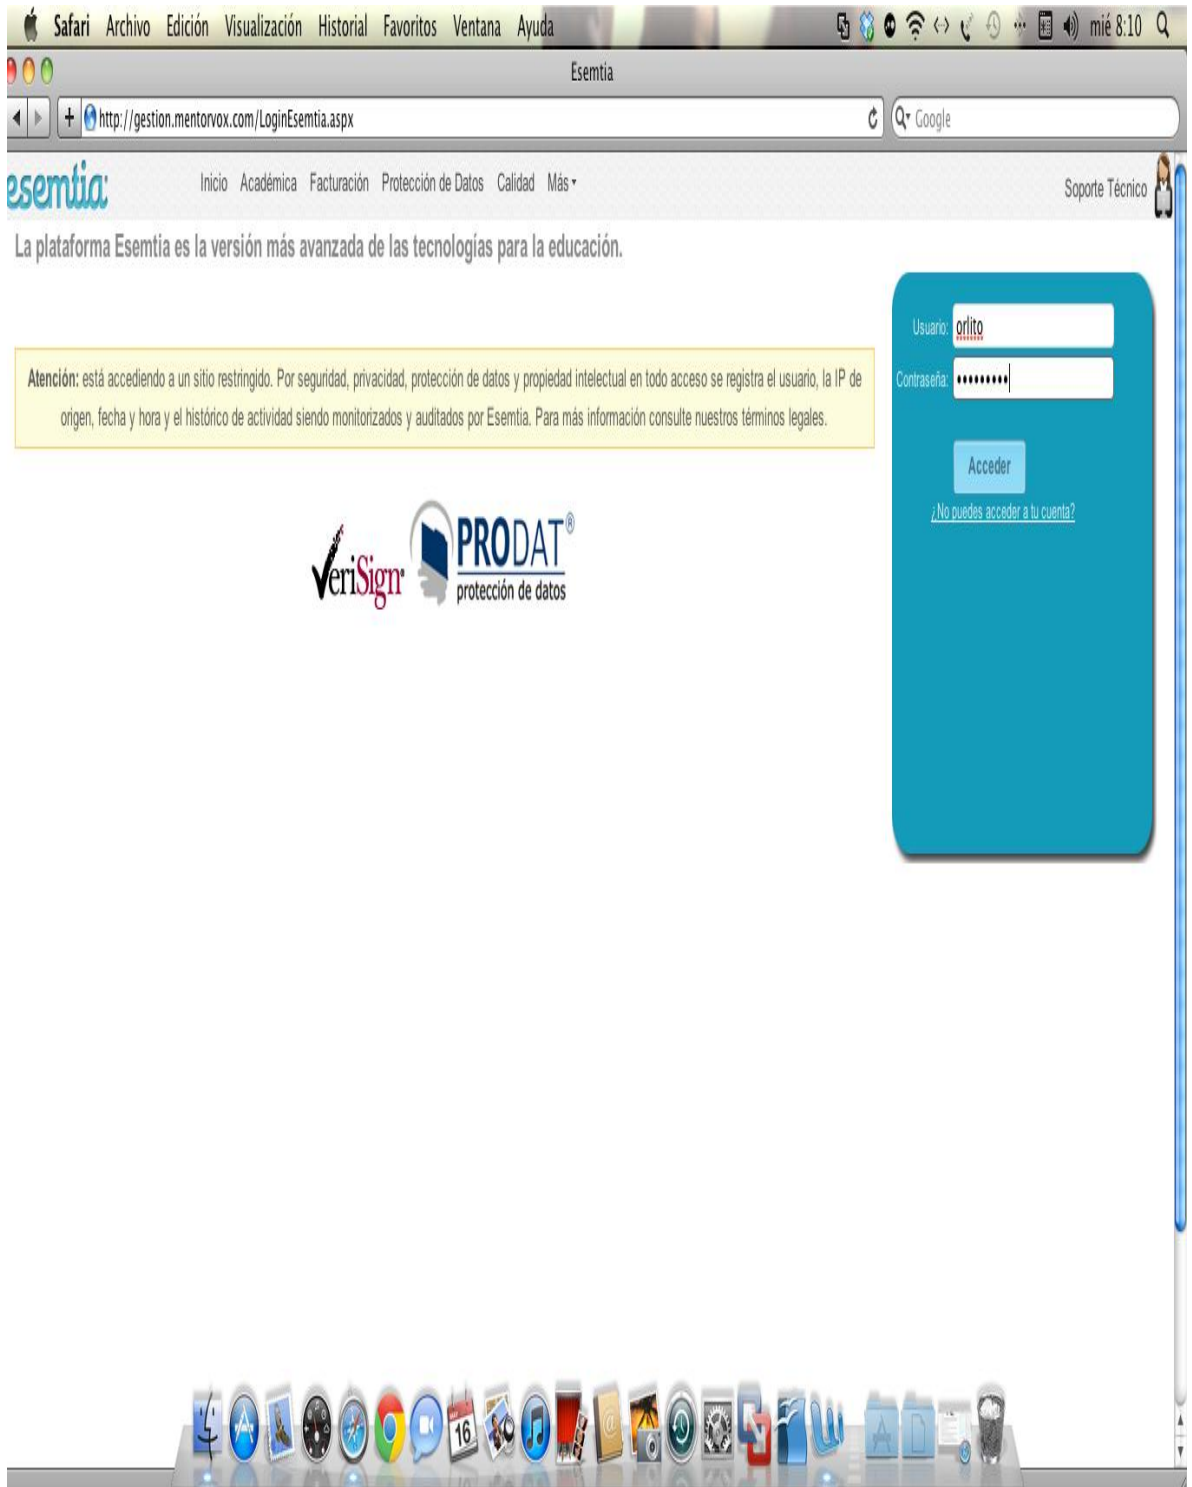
Safari Archivo Edición Visualización Historial Favoritos Ventana Ayuda

mié 8:10

Esemtia

http://gestion.mentorvox.com/LoginEsemtia.aspx

Google

esemtia

Inicio Académica Facturación Protección de Datos Calidad Más

Soporte Técnico

La plataforma Esemtia es la versión más avanzada de las tecnologías para la educación.

Usuario: orlito

Contraseña: ••••••••••

Acceder

¿No puedes acceder a tu cuenta?

**Atención:** está accediendo a un sitio restringido. Por seguridad, privacidad, protección de datos y propiedad intelectual en todo acceso se registra el usuario, la IP de origen, fecha y hora y el histórico de actividad siendo monitorizados y auditados por Esemtia. Para más información consulte nuestros términos legales.

VeriSign

PRODAT®
protección de datos

16